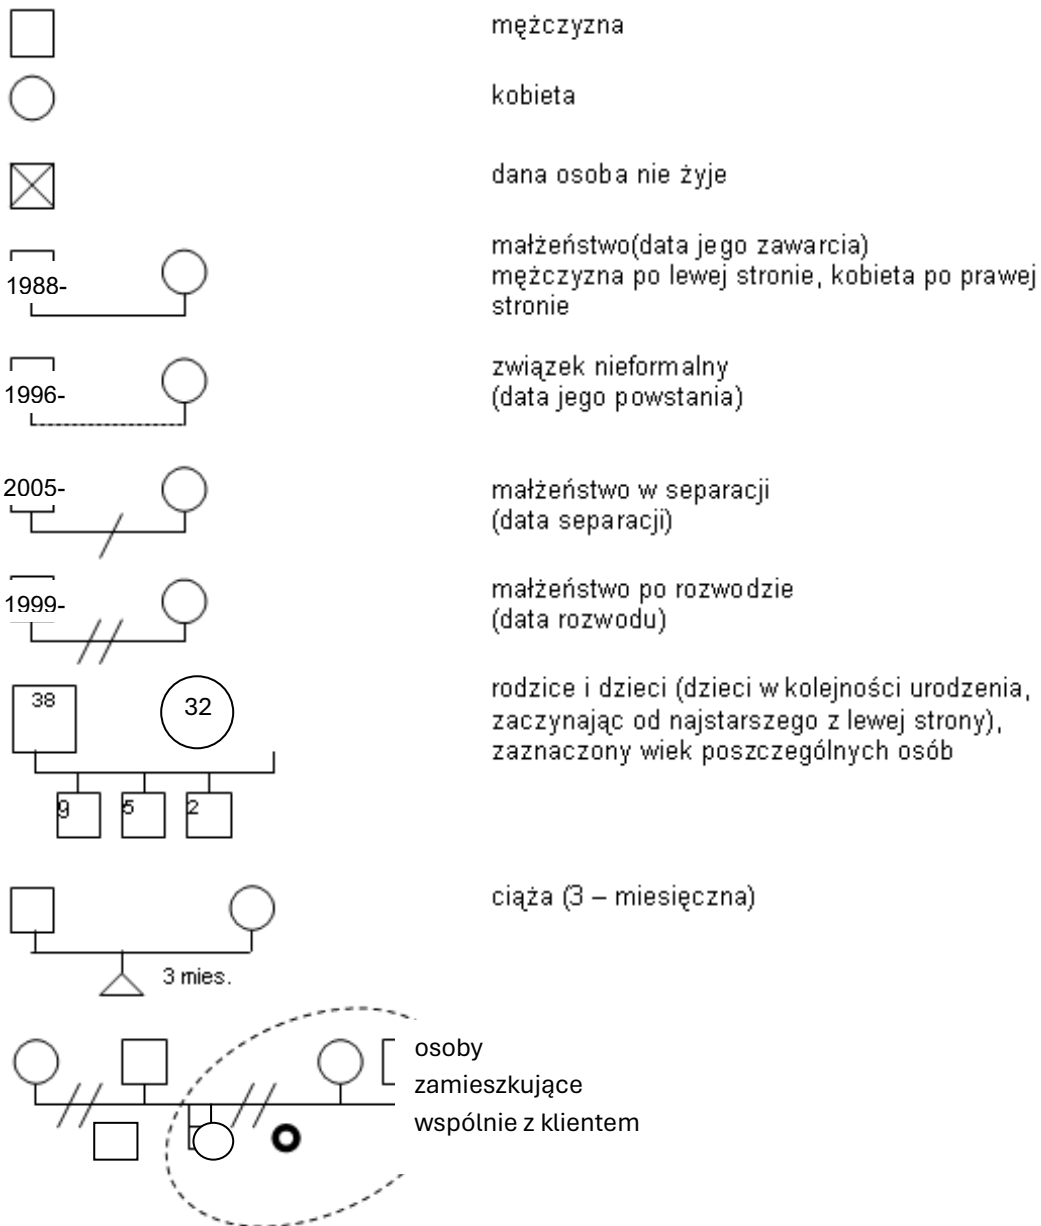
mężczyzna

kobieta

dana osoba nie żyje

1988-

małżeństwo(data jego zawarcia) mężczyzna po lewej stronie, kobieta po prawej stronie

1996-

związek nieformalny (data jego powstania)

2005-

małżeństwo w separacji (data separacji)

1999-

małżeństwo po rozwodzie (data rozwodu)

38

32

9

5

2

rodzice i dzieci (dzieci w kolejności urodzenia, zaczynając od najstarszego z lewej strony), zaznaczony wiek poszczególnych osób

3 mies.

ciąża (3 – miesięczna)

osoby zamieszkujące wspólnie z klientem